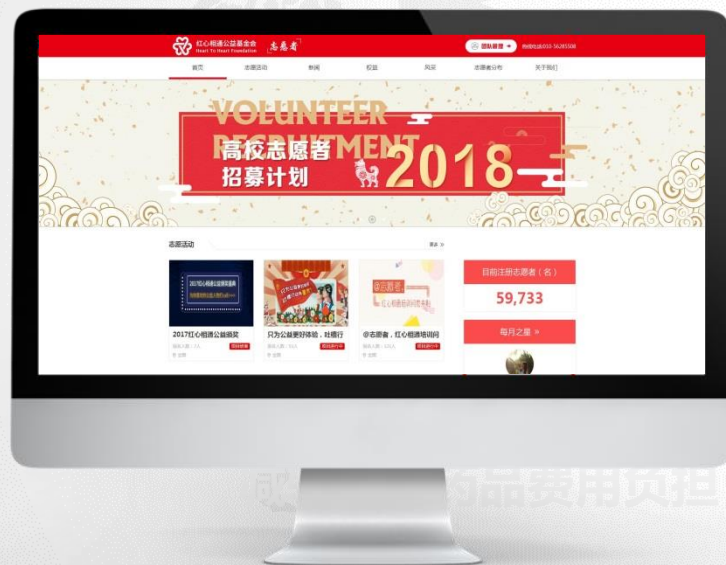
红心相通公益基金会
Heart To Heart Foundation
志愿者

团队登录

首页 志愿活动 新闻 权益 风采 志愿者分布 关于我们

VOLUNTEER RECRUITMENT
高校志愿者
招募计划
2018

志愿活动
更多 »

2017红心相通公益颁奖

只为公益更好体验，吐槽行

@志愿者，红心相通培训问

目前注册志愿者（名）
59,733

每月之星 »